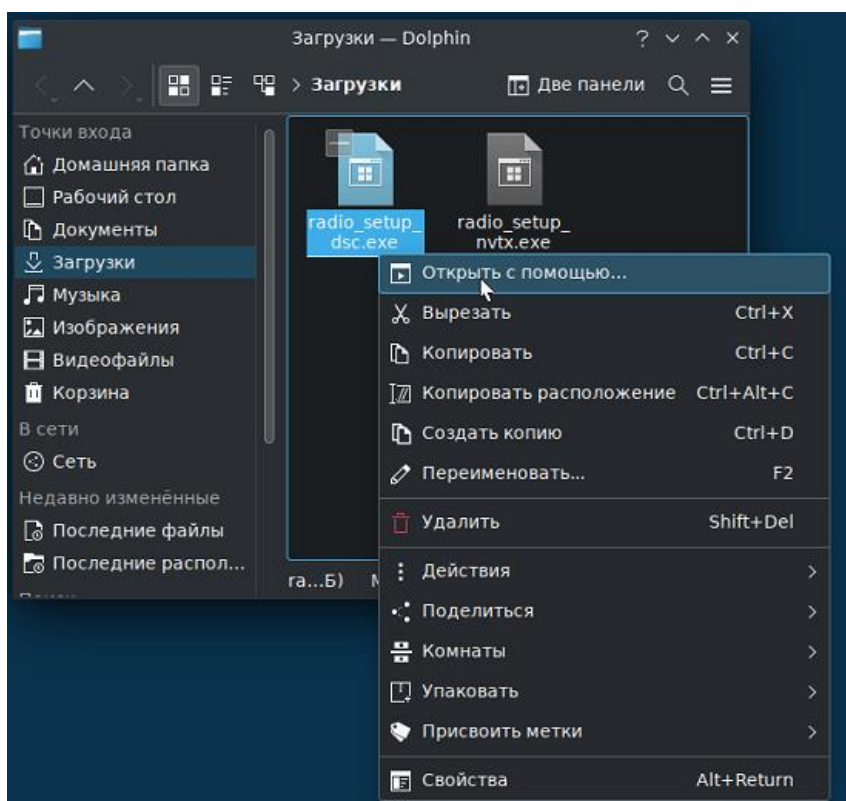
Загрузки — Dolphin

Загрузки

Две панели

Точки входа
Домашняя папка
Рабочий стол
Документы
Загрузки
Музыка
Изображения
Видеофайлы
Корзина
В сети
Сеть
Недавно изменённые
Последние файлы
Последние распол...

radio_setup_dsc.exe

radio_setup_nvtx.exe

ra...Б) М

Открыть с помощью...
Вырезать Ctrl+X
Копировать Ctrl+C
Копировать расположение Ctrl+Alt+C
Создать копию Ctrl+D
Переименовать... F2
Удалить Shift+Del
Действия
Поделиться
Комнаты
Упаковать
Присвоить метки
Свойства Alt+Return